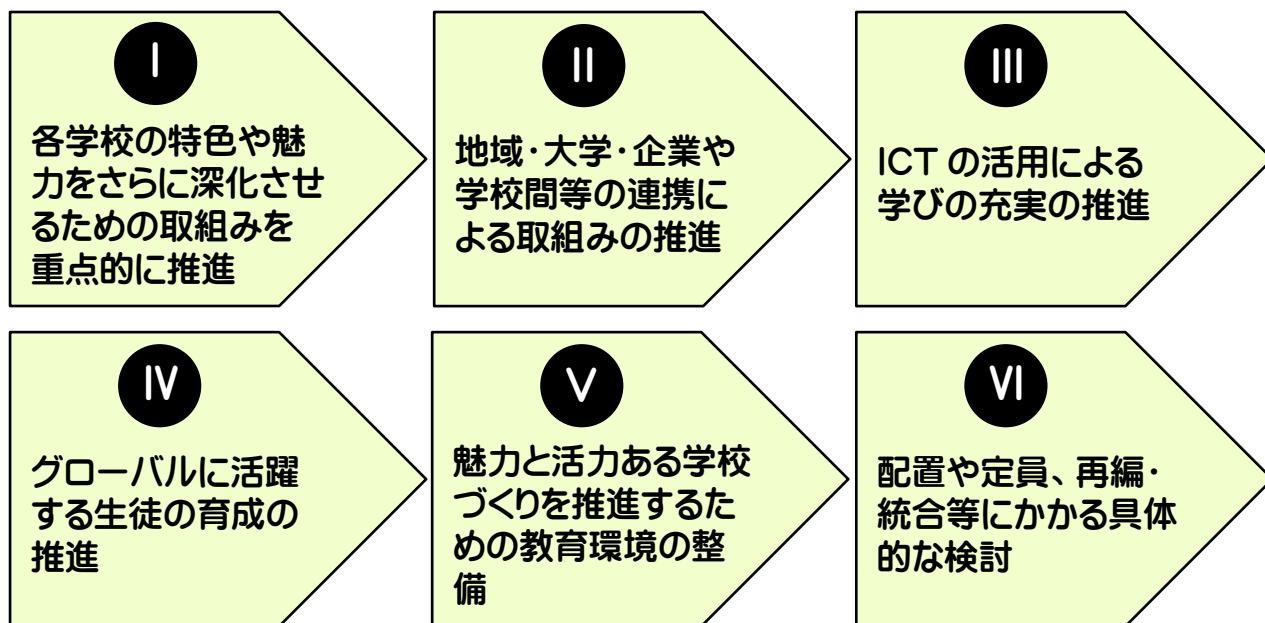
Ⅰ

各学校の特色や魅力をさらに深化させるための取組みを重点的に推進

Ⅱ

地域・大学・企業や学校間等の連携による取組みの推進

Ⅲ

ICT の活用による学びの充実の推進

Ⅳ

グローバルに活躍する生徒の育成の推進

Ⅴ

魅力と活力ある学校づくりを推進するための教育環境の整備

Ⅵ

配置や定員、再編・統合等にかかる具体的な検討